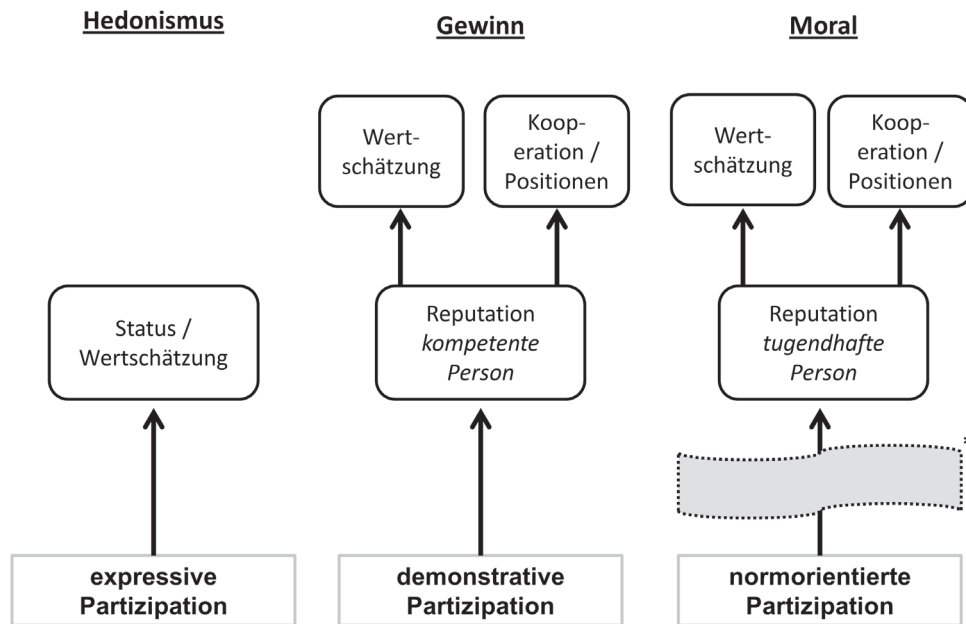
Hedonismus

Status / Wertschätzung

expressive Partizipation

Gewinn

Wertschätzung

Kooperation / Positionen

Reputation *kompetente Person*

demonstrative Partizipation

Moral

Wertschätzung

Kooperation / Positionen

Reputation *tugendhafte Person*

normorientierte Partizipation